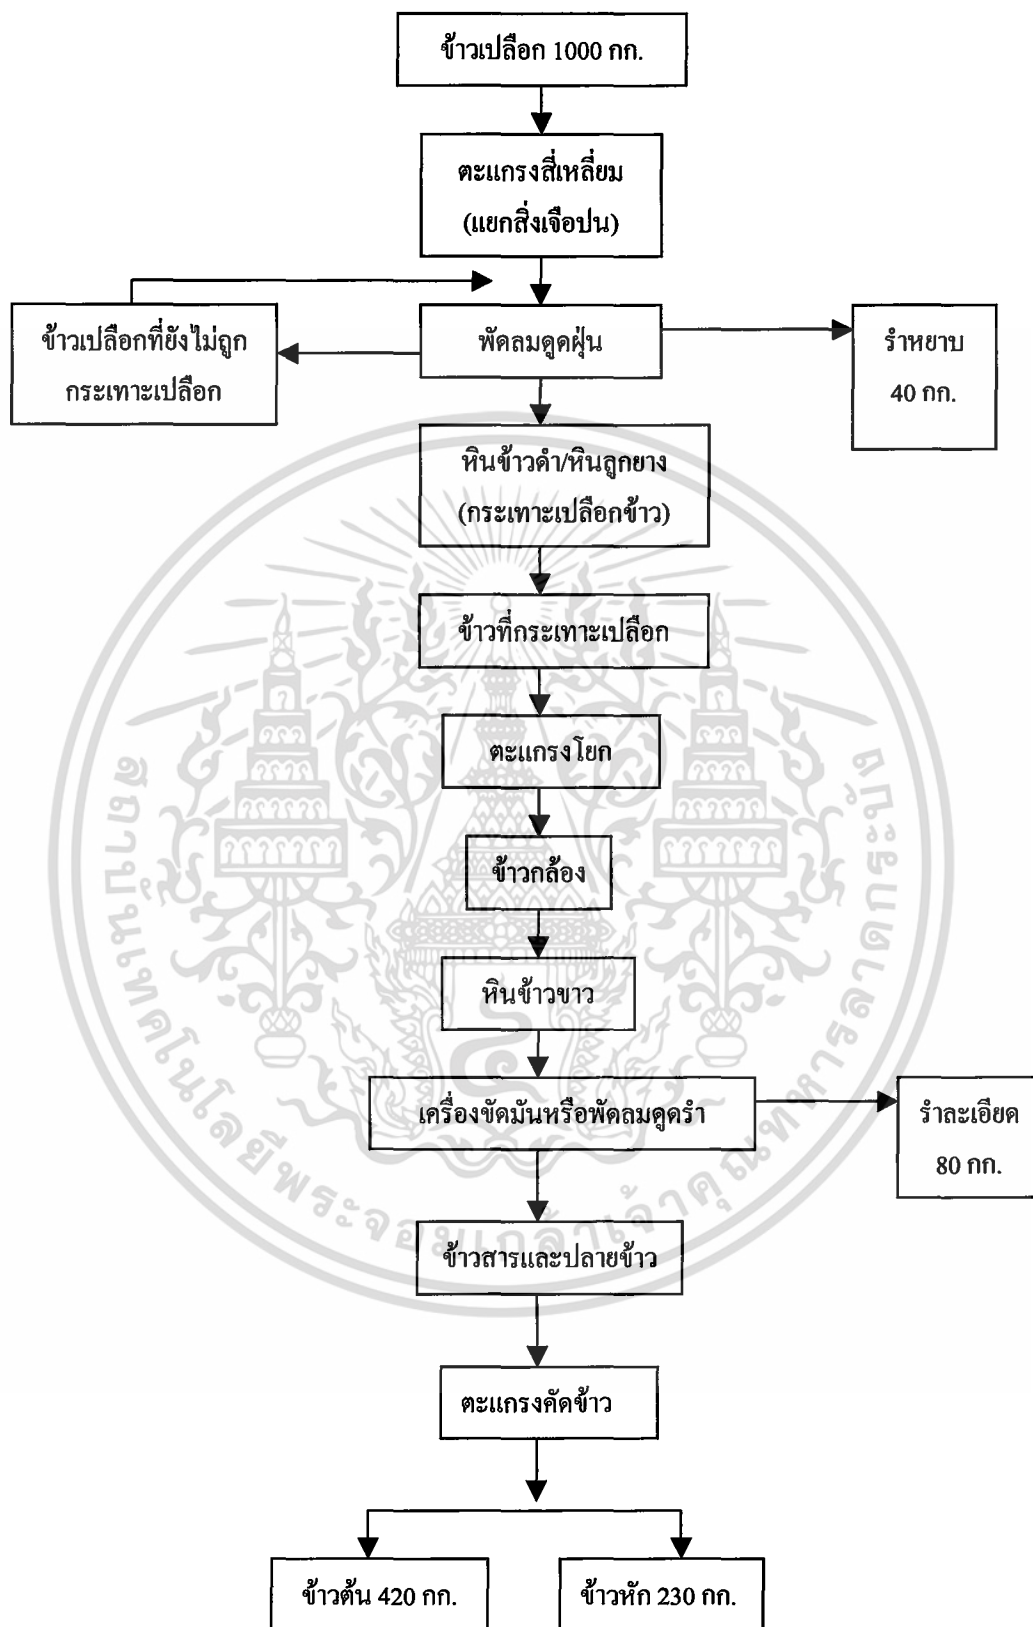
ข้าวเปลือก 1000 กก.

ตะแกรงสี่เหลี่ยม (แยกสิ่งเจือปน)

ข้าวเปลือกที่ยังไม่ถูกกระเทาะเปลือก

พัดลมดูดฝุ่น

รำหยาบ 40 กก.

หินข้าวดำ/หินลูกยาง (กระเทาะเปลือกข้าว)

ข้าวที่กระเทาะเปลือก

ตะแกรงโยก

ข้าวกล้อง

หินข้าวขาว

เครื่องขัดมันหรือพัดลมดูดรำ

รำละเอียด 80 กก.

ข้าวสารและปลายข้าว

ตะแกรงคัดข้าว

ข้าวต้น 420 กก.

ข้าวหัก 230 กก.

สถาบันเทคโนโลยีพระจอมเกล้าเจ้าคุณทหารลาดกระบัง